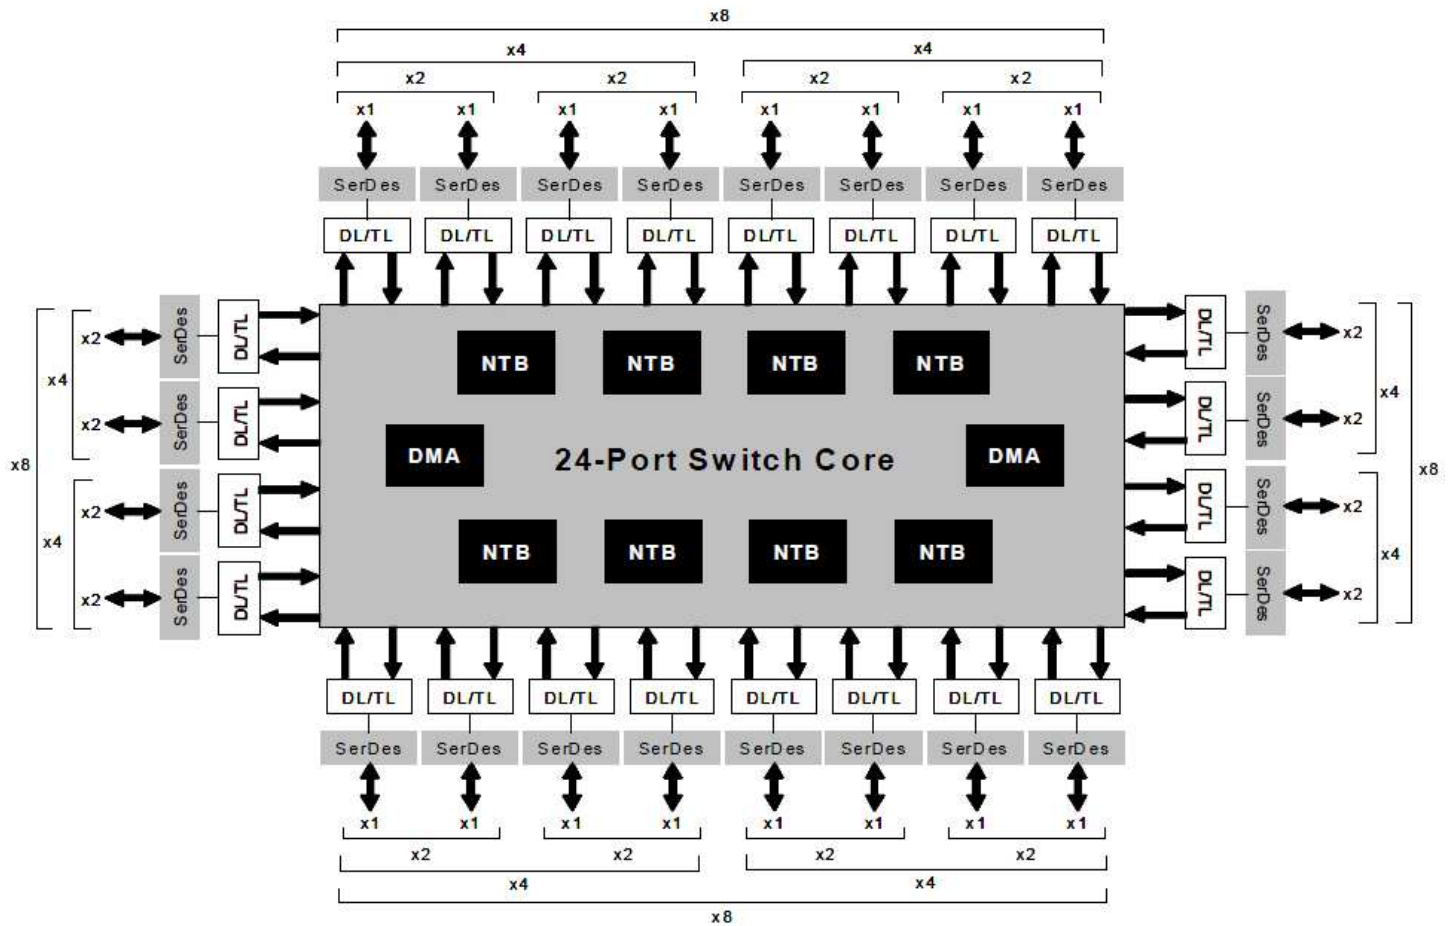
x8

x4 x4

x2 x2 x2 x2

x1 x1 x1 x1 x1 x1 x1 x1

SerDes SerDes SerDes SerDes SerDes SerDes SerDes SerDes

DL/TL DL/TL DL/TL DL/TL DL/TL DL/TL DL/TL DL/TL

x8

x4

x2 SerDes DL/TL

x2 SerDes DL/TL

x4

x2 SerDes DL/TL

x2 SerDes DL/TL

NTB NTB NTB NTB

DMA

24-Port Switch Core

DMA

NTB NTB NTB NTB

DL/TL SerDes x2

DL/TL SerDes x2

x4

DL/TL SerDes x2

DL/TL SerDes x2

x4

x8

DL/TL DL/TL DL/TL DL/TL DL/TL DL/TL DL/TL DL/TL

SerDes SerDes SerDes SerDes SerDes SerDes SerDes SerDes

x1 x1 x1 x1 x1 x1 x1 x1

x2 x2 x2 x2

x4 x4

x8